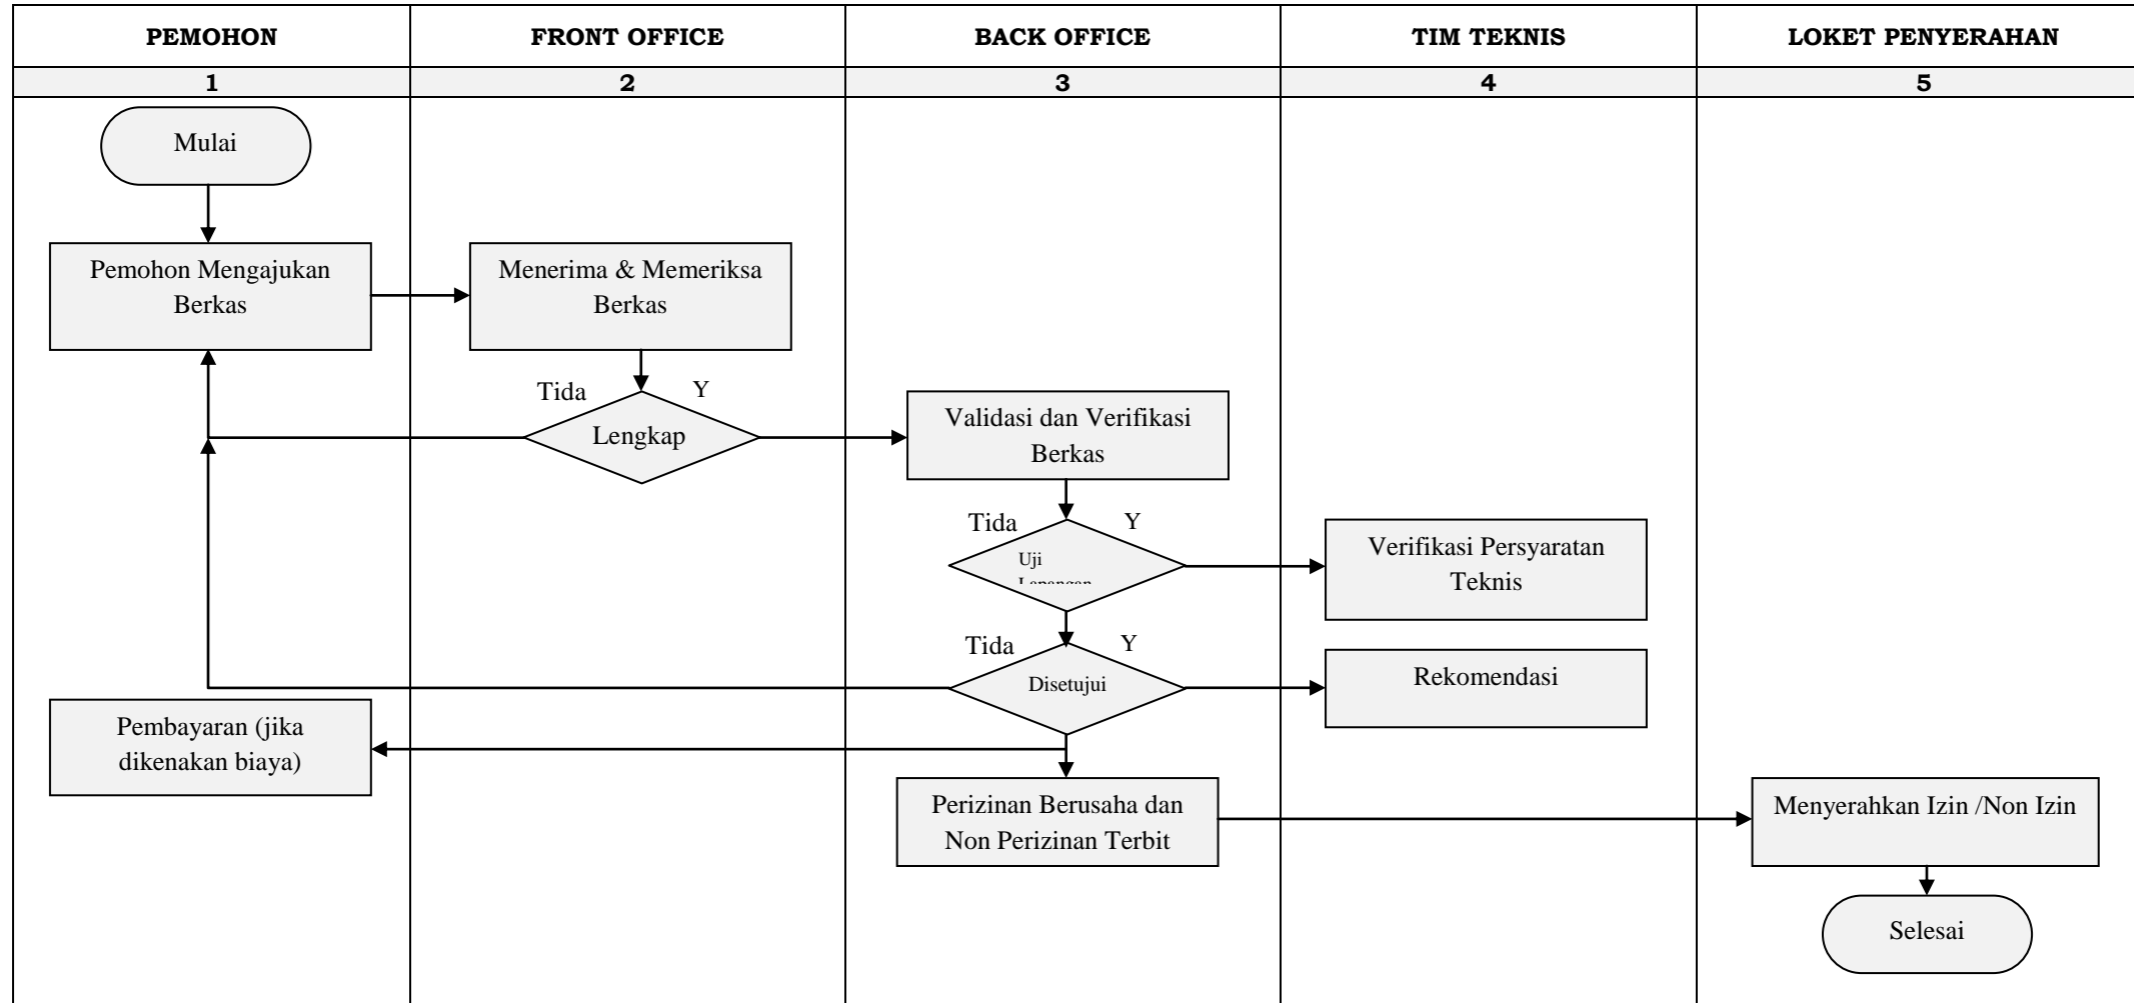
| PEMOHON | FRONT OFFICE | BACK OFFICE | TIM TEKNIS | LOKET PENYERAHAN |
|---|---|---|---|---|
| 1 | 2 | 3 | 4 | 5 |

Mulai

Pemohon Mengajukan Berkas

Menerima & Memeriksa Berkas

Tida

Y

Lengkap

Validasi dan Verifikasi Berkas

Tida

Y

Uji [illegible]

Verifikasi Persyaratan Teknis

Tida

Y

Disetujui

Rekomendasi

Pembayaran (jika dikenakan biaya)

Perizinan Berusaha dan Non Perizinan Terbit

Menyerahkan Izin /Non Izin

Selesai